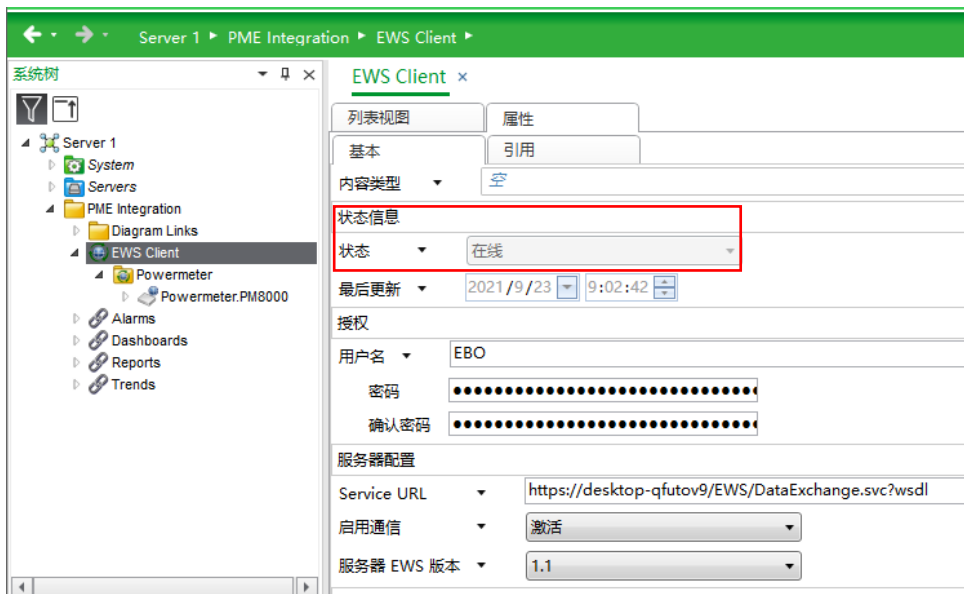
Server 1 ▸ PME Integration ▸ EWS Client ▸

系统树

Server 1
System
Servers
PME Integration
Diagram Links
EWS Client
Powermeter
Powermeter.PM8000
Alarms
Dashboards
Reports
Trends

EWS Client ×

列表视图
属性
基本
引用

内容类型 空

状态信息
状态 在线

最后更新 2021/9/23 9:02:42

授权
用户名 EBO
密码 ●●●●●●●●●●●●●●●●●●●●●●●●●●●●●●●●●●
确认密码 ●●●●●●●●●●●●●●●●●●●●●●●●●●●●●●●●●●

服务器配置
Service URL https://desktop-qfutov9/EWS/DataExchange.svc?wsdl
启用通信 激活
服务器 EWS 版本 1.1